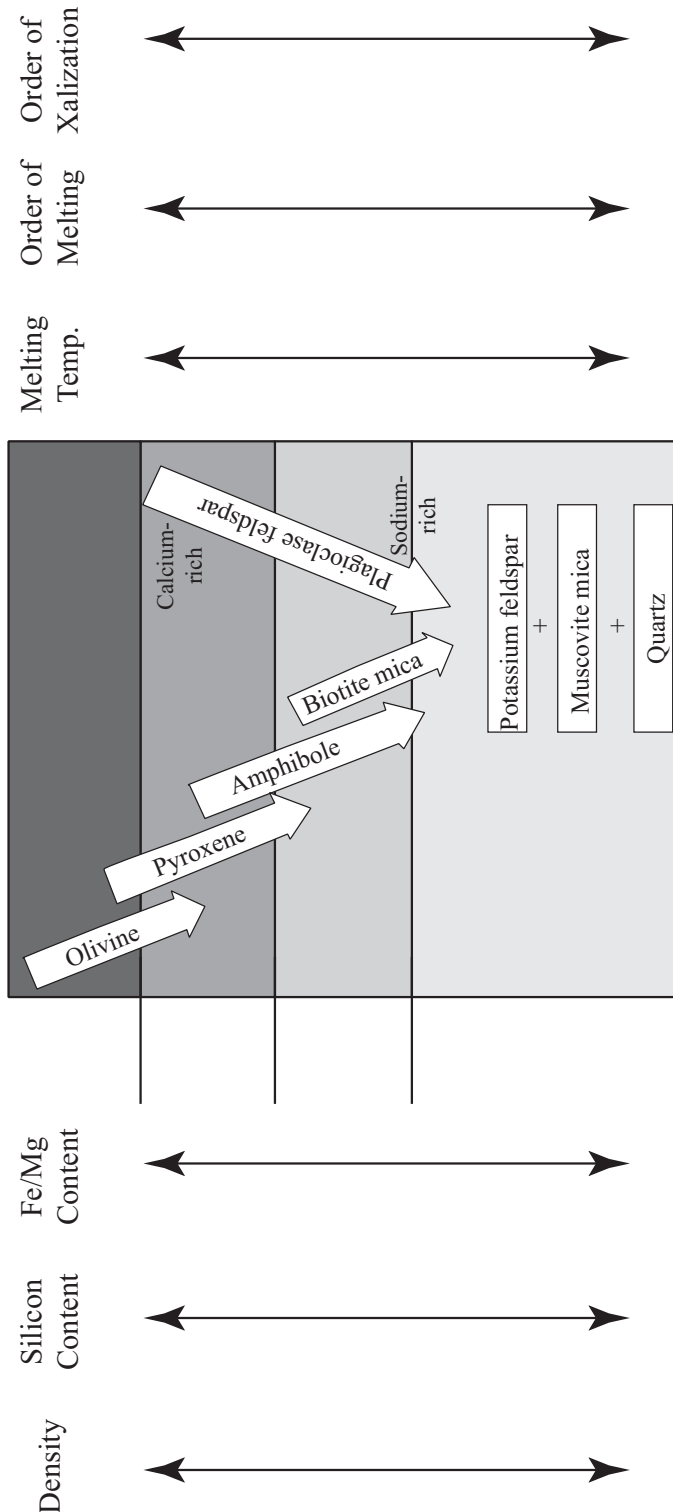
Order of Xalization

Order of Melting

Melting Temp.

Calcium-rich

Sodium-rich

Plagioclase feldspar

Olivine

Pyroxene

Amphibole

Biotite mica

Potassium feldspar

+

Muscovite mica

+

Quartz

Fe/Mg Content

Silicon Content

Density